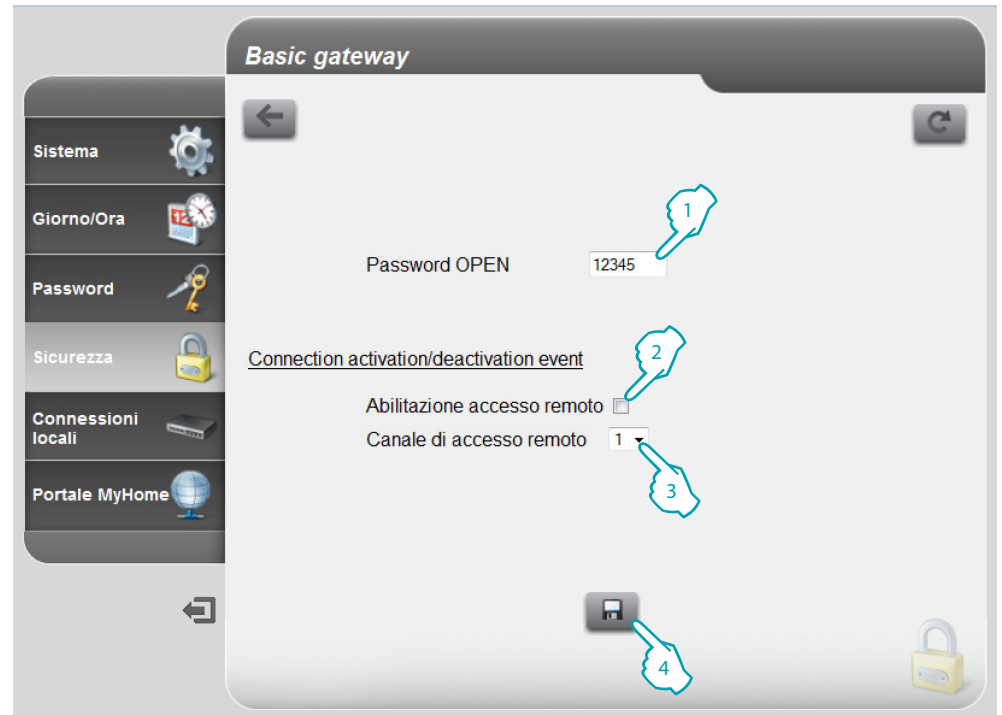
Basic gateway

Sistema

Giorno/Ora

Password

Sicurezza

Connessioni locali

Portale MyHome

1

Password OPEN 12345

Connection activation/deactivation event

2

Abilitazione accesso remoto

Canale di accesso remoto 1

3

4